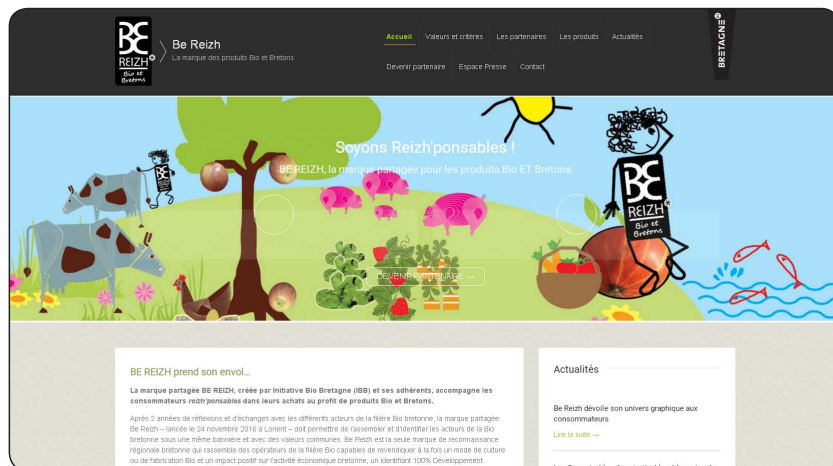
BE REIZH Bio et Bretons

Be Reizh
La marque des produits Bio et Bretons

Accueil Valeurs et critères Les partenaires Les produits Actualités
Devenir partenaire Espace Presse Contact

BRETAGNE

Soyons Reizh'ponsables !
BE REIZH, la marque partagée pour les produits Bio ET Bretons

DEVENIR PARTENAIRE →

BE REIZH Bio et Bretons

BE REIZH prend son envol…

La marque partagée BE REIZH, créée par initiative Bio Bretagne (IBB) et ses adhérents, accompagne les consommateurs reizh'ponsables dans leurs achats au profit de produits Bio et Bretons.

Après 2 années de réflexions et d'échanges avec les différents acteurs de la filière Bio bretonne, la marque partagée Be Reizh – lancée le 24 novembre 2016 à Lorient – doit permettre de rassembler et d'identifier les acteurs de la Bio bretonne sous une même bannière et avec des valeurs communes. Be Reizh est la seule marque de reconnaissance régionale bretonne qui rassemble des opérateurs de la filière Bio capables de revendiquer à la fois un mode de culture ou de fabrication Bio et un impact positif sur l'activité économique bretonne, un identifiant 100% Développement

Actualités

Be Reizh dévoile son univers graphique aux consommateurs
Lire la suite →